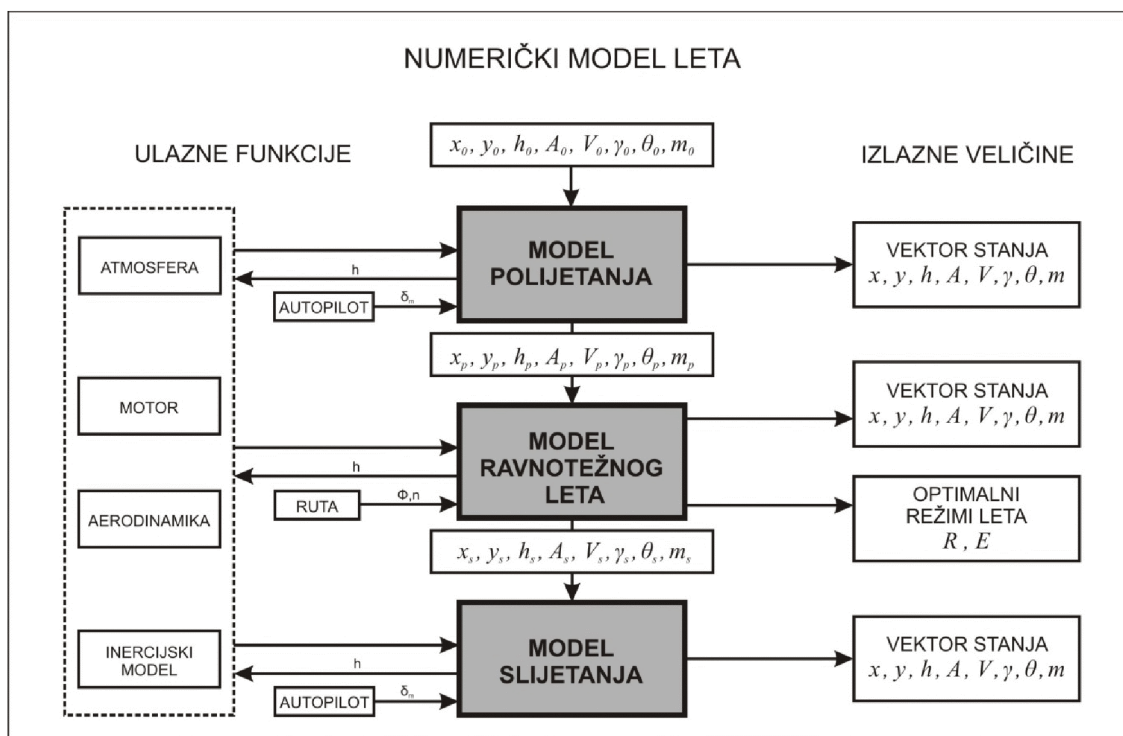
NUMERIČKI MODEL LETA

ULAZNE FUNKCIJE

IZLAZNE VELIČINE

$x_0, y_0, h_0, A_0, V_0, \gamma_0, \theta_0, m_0$

ATMOSFERA

h

AUTOPILOT

$\delta_m$

MODEL POLIJETANJA

VEKTOR STANJA $x, y, h, A, V, \gamma, \theta, m$

$x_p, y_p, h_p, A_p, V_p, \gamma_p, \theta_p, m_p$

MOTOR

VEKTOR STANJA $x, y, h, A, V, \gamma, \theta, m$

MODEL RAVNOTEŽNOG LETA

h

AERODINAMIKA

RUTA

$\Phi$,n

OPTIMALNI REŽIMI LETA $R, E$

$x_s, y_s, h_s, A_s, V_s, \gamma_s, \theta_s, m_s$

INERCIJSKI MODEL

h

AUTOPILOT

$\delta_m$

MODEL SLIJETANJA

VEKTOR STANJA $x, y, h, A, V, \gamma, \theta, m$